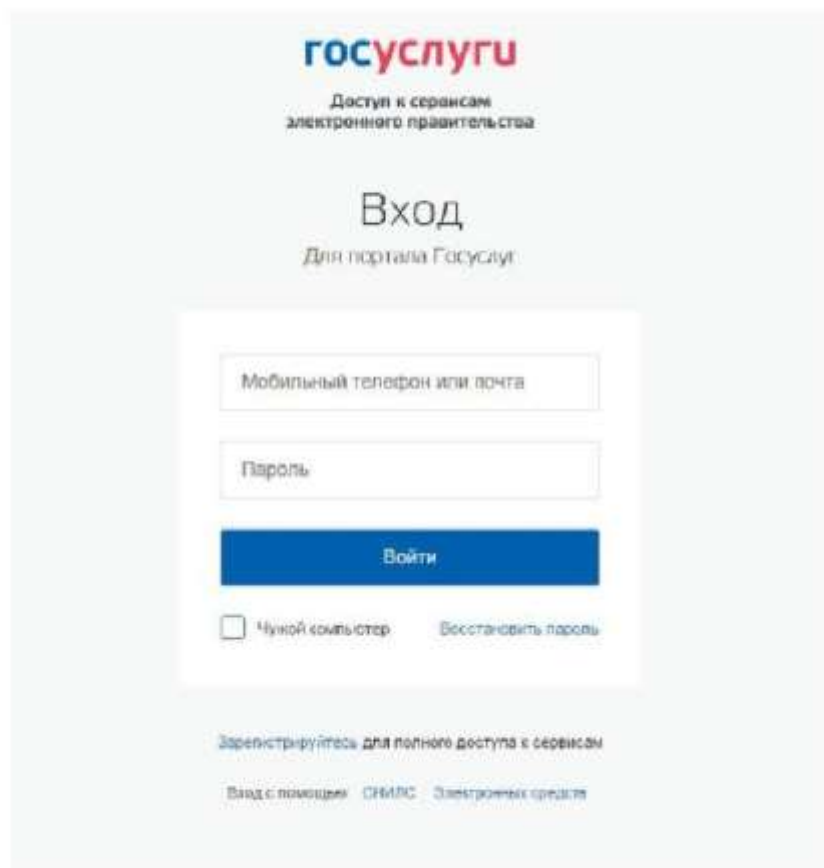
госуслуги

Доступ к сервисам электронного правительства

Вход

Для портала Госуслуг

Мобильный телефон или почта

Пароль

Войти

Чужой компьютер

Восстановить пароль

Зарегистрируйтесь для полного доступа к сервисам

Вход с помощью: СНИЛС Электронных средств